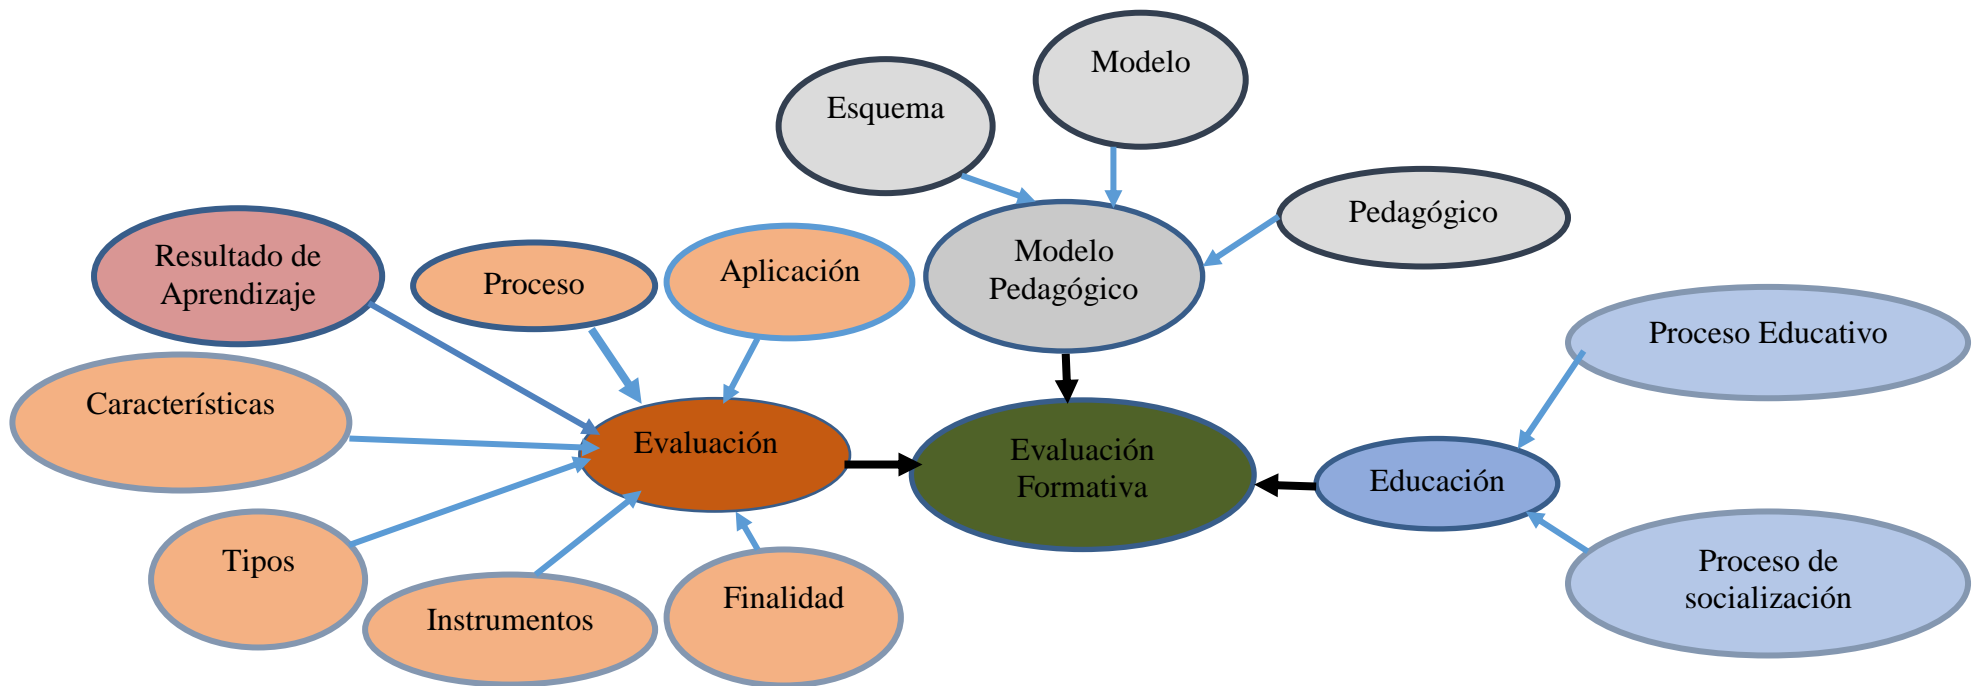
Modelo

Esquema

Pedagógico

Modelo Pedagógico

Resultado de Aprendizaje

Proceso

Aplicación

Proceso Educativo

Características

Evaluación

Evaluación Formativa

Educación

Tipos

Instrumentos

Finalidad

Proceso de socialización